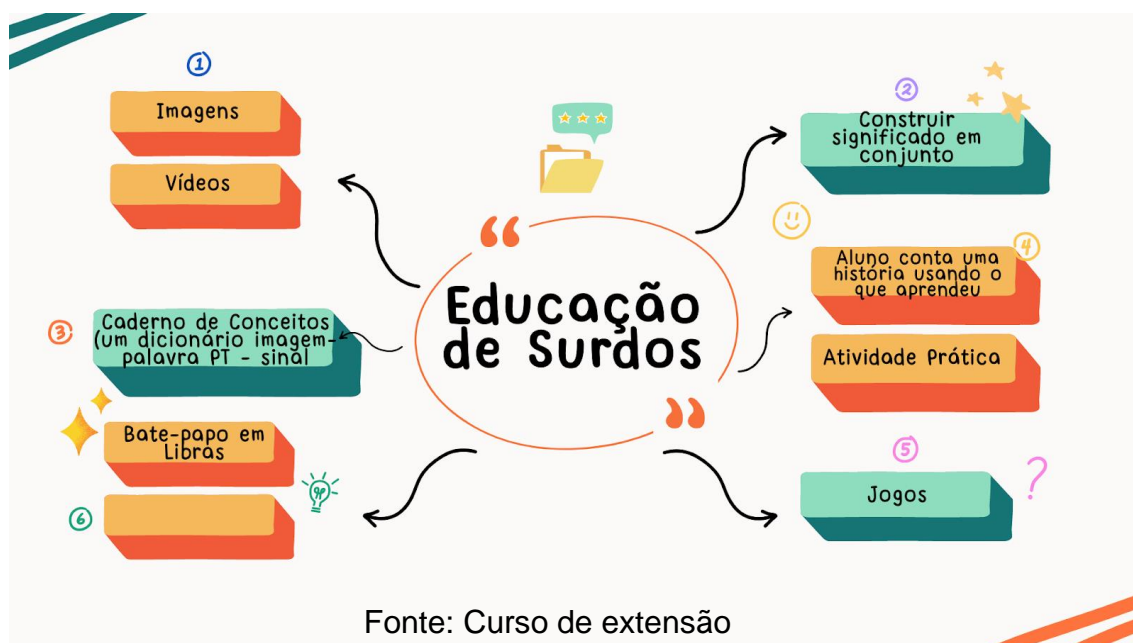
“
Educação de Surdos
”

1
Imagens
Vídeos

2
Construir significado em conjunto

3
Caderno de Conceitos (um dicionário imagem-palavra PT - sinal

4
Aluno conta uma história usando o que aprendeu
Atividade Prática

Bate-papo em Libras

6

5
Jogos

?

Fonte: Curso de extensão